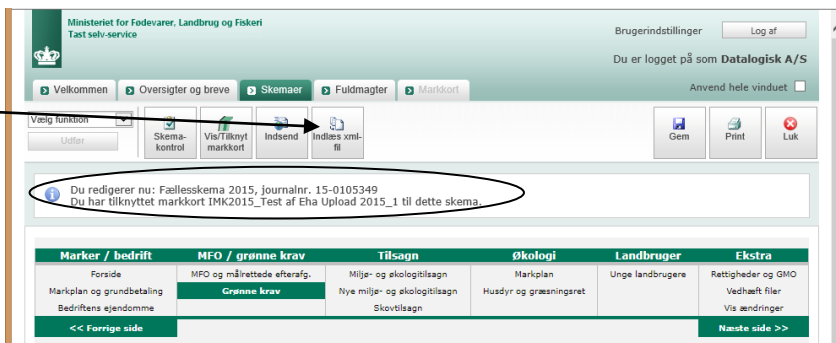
Ministeriet for Fødevarer, Landbrug og Fiskeri
Tast selv-service

Brugerindstillinger
Log af

Du er logget på som Datalogisk A/S

Velkommen
Oversigter og breve
Skemaer
Fuldmagter
Markkort

Anvend hele vinduet

Vælg funktion
Udfør

Skema-kontrol
Vis/Tilknyt markkort
Indsend
Indlæs xml-fil

Gem
Print
Luk

Du redigerer nu: Fællesskema 2015, journalnr. 15-0105349
Du har tilknyttet markkort IMK2015_Test af Eha Upload 2015_1 til dette skema.

| Marker / bedrift | MFO / grønne krav | Tilsagn | Økologi | Landbruger | Ekstra |
|---|---|---|---|---|---|
| Forside | MFO og målrettede efterafg. | Miljø- og økologitilsagn | Markplan | Unge landbrugere | Rettigheder og GMO |
| Markplan og grundbetaling | Grønne krav | Nye miljø- og økologitilsagn | Husdyr og græsningsret | | Vedhæft filer |
| Bedriftens ejendomme | | Skovtilsagn | | | Vis ændringer |
| << Forrige side | | | | | Næste side >> |